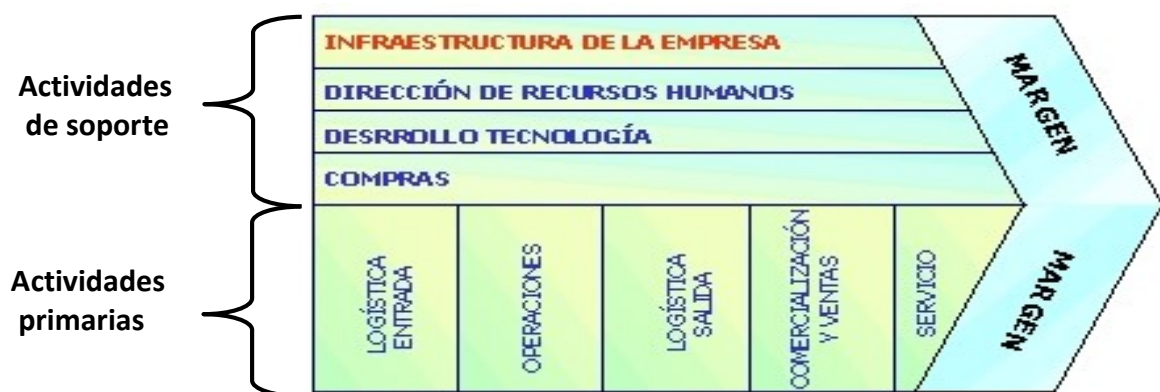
Actividades de soporte

Actividades primarias

INFRAESTRUCTURA DE LA EMPRESA

DIRECCIÓN DE RECURSOS HUMANOS

DESRROLLO TECNOLOGÍA

COMPRAS

MARGEN

LOGÍSTICA ENTRADA

OPERACIONES

LOGÍSTICA SALIDA

COMERCIALIZACIÓN Y VENTAS

SERVICIO

MARGEN